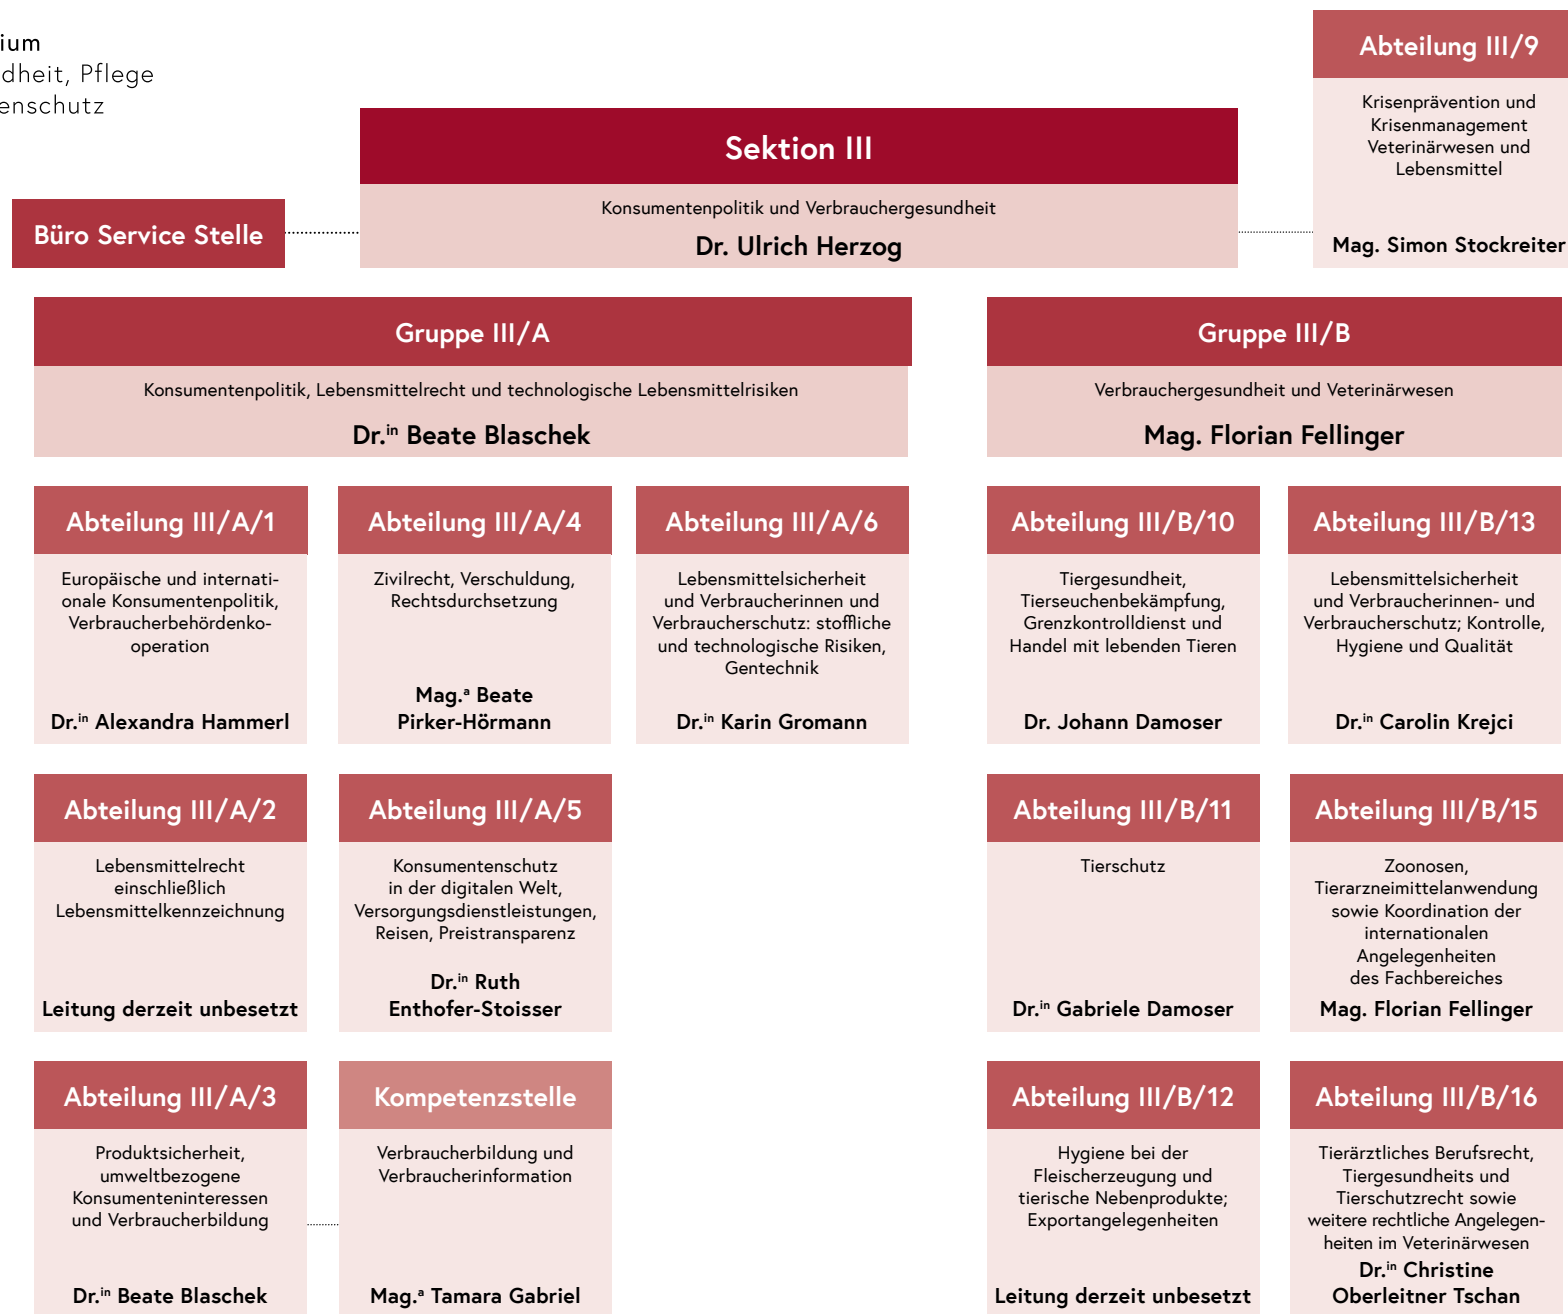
ium
dheit, Pflege
enschutz

Abteilung III/9

Krisenprävention und Krisenmanagement Veterinärwesen und Lebensmittel

Mag. Simon Stockreiter

Sektion III

Konsumentenpolitik und Verbrauchergesundheit

Dr. Ulrich Herzog

Büro Service Stelle

Gruppe III/A

Konsumentenpolitik, Lebensmittelrecht und technologische Lebensmittelrisiken

Dr.$^{in}$ Beate Blaschek

Gruppe III/B

Verbrauchergesundheit und Veterinärwesen

Mag. Florian Fellinger

Abteilung III/A/1

Europäische und internationale Konsumentenpolitik, Verbraucherbehördenkooperation

Dr.$^{in}$ Alexandra Hammerl

Abteilung III/A/4

Zivilrecht, Verschuldung, Rechtsdurchsetzung

Mag.$^{a}$ Beate Pirker-Hörmann

Abteilung III/A/6

Lebensmittelsicherheit und Verbraucherinnen und Verbraucherschutz: stoffliche und technologische Risiken, Gentechnik

Dr.$^{in}$ Karin Gromann

Abteilung III/B/10

Tiergesundheit, Tierseuchenbekämpfung, Grenzkontrolldienst und Handel mit lebenden Tieren

Dr. Johann Damoser

Abteilung III/B/13

Lebensmittelsicherheit und Verbraucherinnen- und Verbraucherschutz; Kontrolle, Hygiene und Qualität

Dr.$^{in}$ Carolin Krejci

Abteilung III/A/2

Lebensmittelrecht einschließlich Lebensmittelkennzeichnung

Leitung derzeit unbesetzt

Abteilung III/A/5

Konsumentenschutz in der digitalen Welt, Versorgungsdienstleistungen, Reisen, Preistransparenz

Dr.$^{in}$ Ruth Enthofer-Stoisser

Abteilung III/B/11

Tierschutz

Dr.$^{in}$ Gabriele Damoser

Abteilung III/B/15

Zoonosen, Tierarzneimittelanwendung sowie Koordination der internationalen Angelegenheiten des Fachbereiches

Mag. Florian Fellinger

Abteilung III/A/3

Produktsicherheit, umweltbezogene Konsumenteninteressen und Verbraucherbildung

Dr.$^{in}$ Beate Blaschek

Kompetenzstelle

Verbraucherbildung und Verbraucherinformation

Mag.$^{a}$ Tamara Gabriel

Abteilung III/B/12

Hygiene bei der Fleischerzeugung und tierische Nebenprodukte; Exportangelegenheiten

Leitung derzeit unbesetzt

Abteilung III/B/16

Tierärztliches Berufsrecht, Tiergesundheits und Tierschutzrecht sowie weitere rechtliche Angelegenheiten im Veterinärwesen

Dr.$^{in}$ Christine Oberleitner Tschan